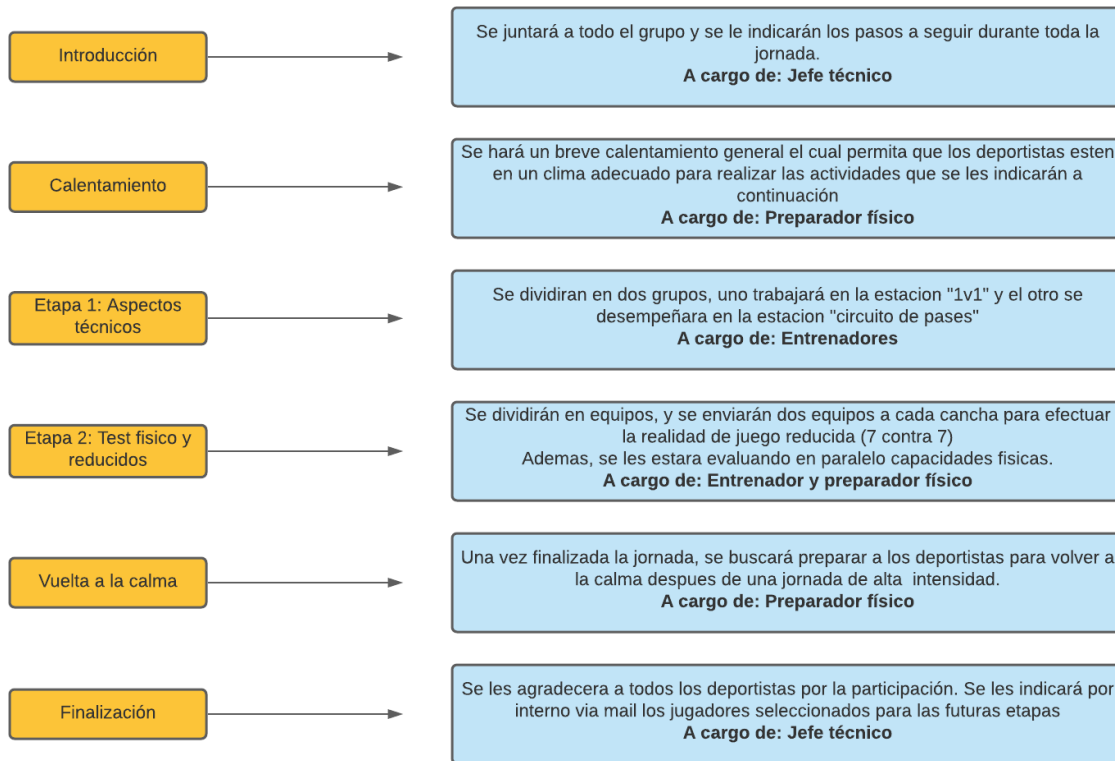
Introducción

Se juntará a todo el grupo y se le indicarán los pasos a seguir durante toda la jornada.
**A cargo de: Jefe técnico**

Calentamiento

Se hará un breve calentamiento general el cual permita que los deportistas esten en un clima adecuado para realizar las actividades que se les indicarán a continuación
**A cargo de: Preparador físico**

Etapa 1: Aspectos técnicos

Se dividiran en dos grupos, uno trabajará en la estacion "1v1" y el otro se desempeñara en la estacion "circuito de pases"
**A cargo de: Entrenadores**

Etapa 2: Test fisico y reducidos

Se dividirán en equipos, y se enviarán dos equipos a cada cancha para efectuar la realidad de juego reducida (7 contra 7)
Ademas, se les estara evaluando en paralelo capacidades fisicas.
**A cargo de: Entrenador y preparador físico**

Vuelta a la calma

Una vez finalizada la jornada, se buscará preparar a los deportistas para volver a la calma despues de una jornada de alta intensidad.
**A cargo de: Preparador físico**

Finalización

Se les agradecera a todos los deportistas por la participación. Se les indicará por interno via mail los jugadores seleccionados para las futuras etapas
**A cargo de: Jefe técnico**